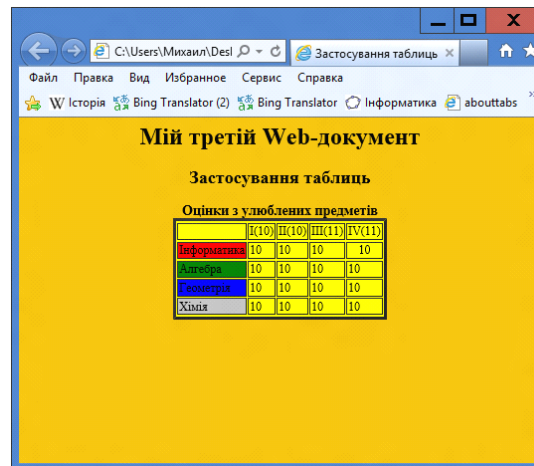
C:\Users\Михаил\Desl
Застосування таблиць ×

Файл Правка Вид Избранное Сервис Справка

W Історія Bing Translator (2) Bing Translator Інформатика abouttabs

Мій третій Web-документ

Застосування таблиць

Оцінки з улюблених предметів

| | I(10) | II(10) | III(11) | IV(11) |
|---|---|---|---|---|
| Інформатика | 10 | 10 | 10 | 10 |
| Алгебра | 10 | 10 | 10 | 10 |
| Геометрія | 10 | 10 | 10 | 10 |
| Хімія | 10 | 10 | 10 | 10 |